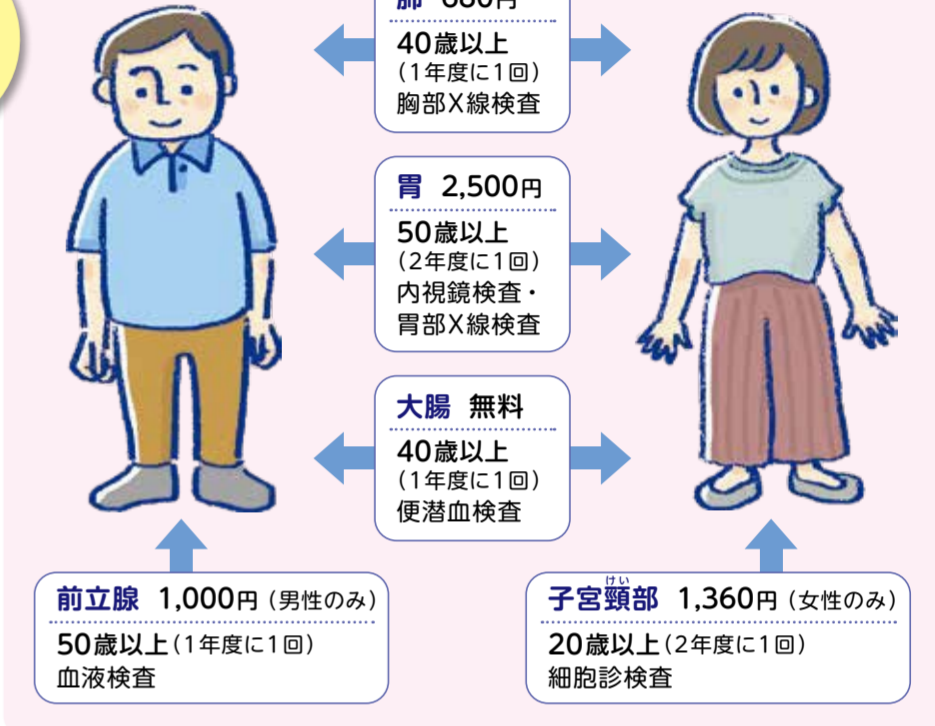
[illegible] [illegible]円
40歳以上
（1年度に1回）
胸部X線検査

胃 2,500円
50歳以上
（2年度に1回）
内視鏡検査・
胃部X線検査

大腸 無料
40歳以上
（1年度に1回）
便潜血検査

前立腺 1,000円（男性のみ）
50歳以上（1年度に1回）
血液検査

子宮頸部 1,360円（女性のみ）
けい
20歳以上（2年度に1回）
細胞診検査